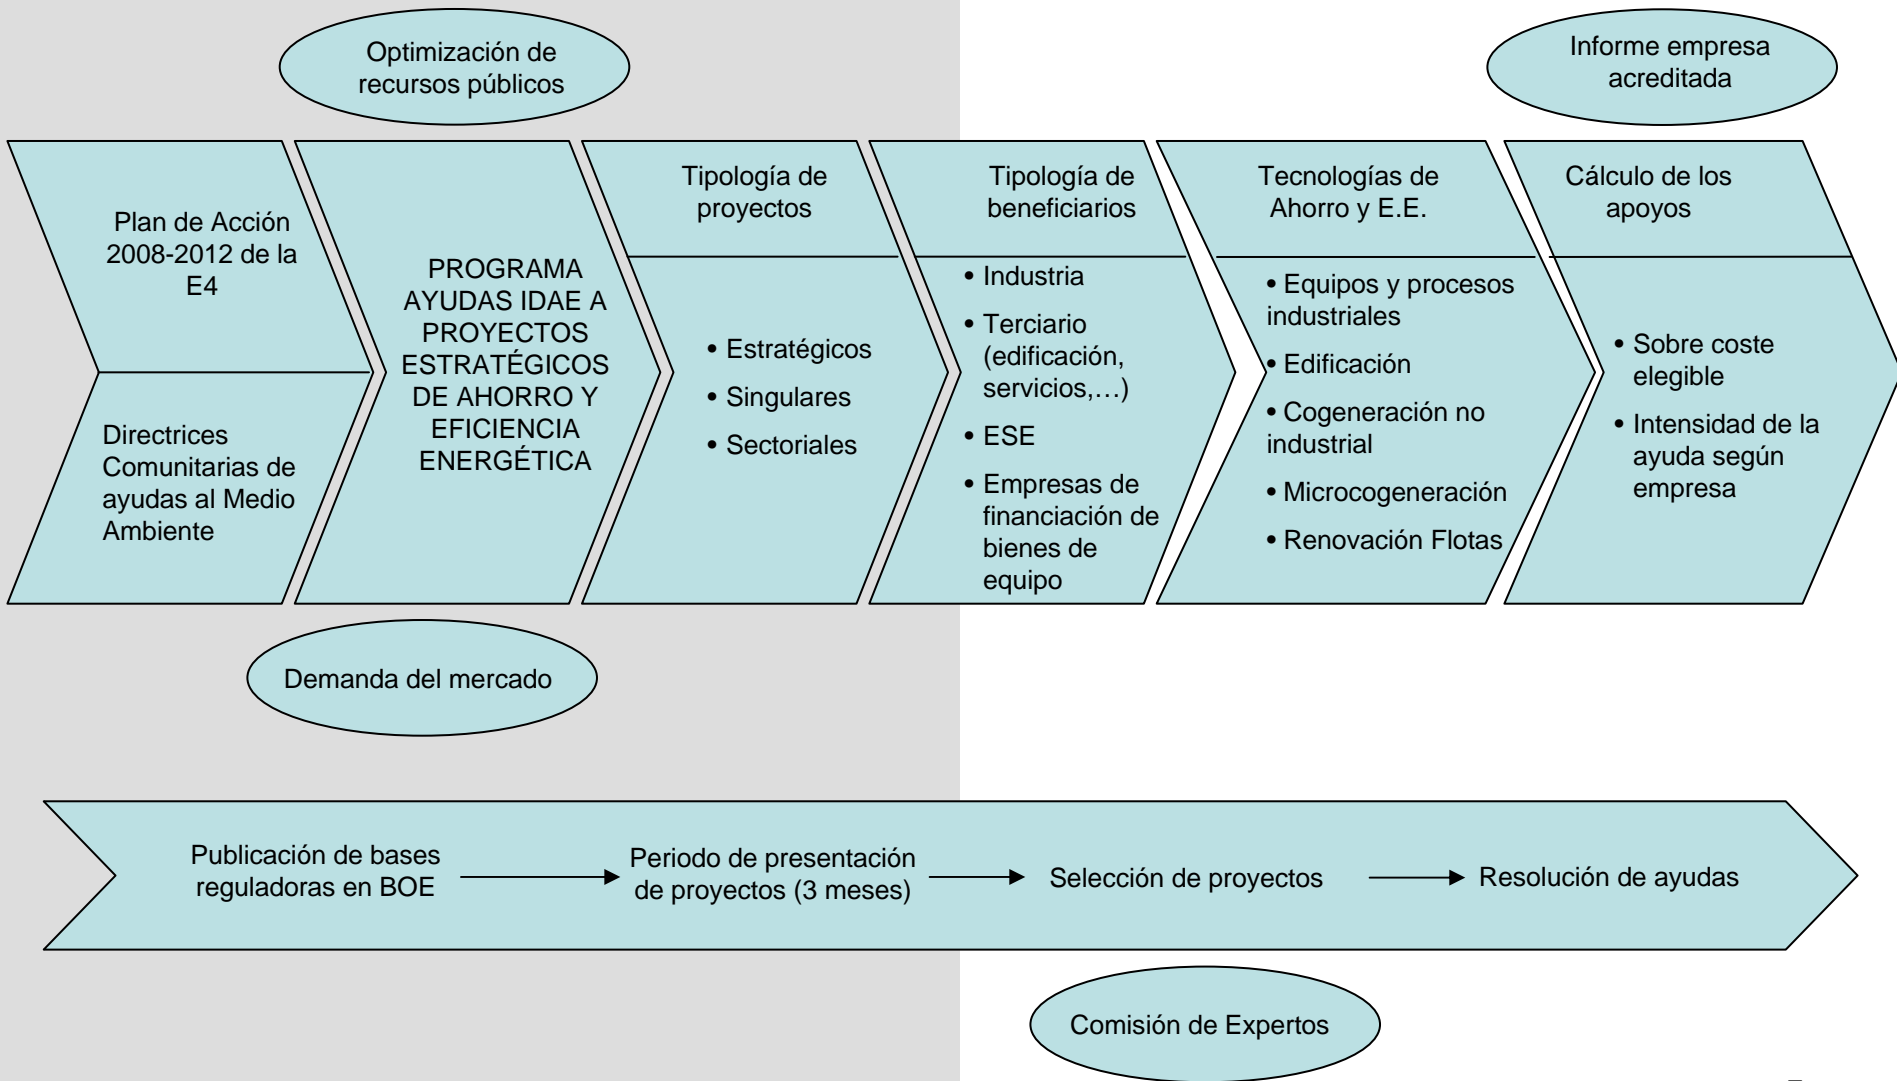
Optimización de recursos públicos

Informe empresa acreditada

Plan de Acción 2008-2012 de la E4

Directrices Comunitarias de ayudas al Medio Ambiente

PROGRAMA AYUDAS IDAE A PROYECTOS ESTRATÉGICOS DE AHORRO Y EFICIENCIA ENERGÉTICA

Tipología de proyectos

• Estratégicos
• Singulares
• Sectoriales

Tipología de beneficiarios

• Industria
• Terciario (edificación, servicios,…)
• ESE
• Empresas de financiación de bienes de equipo

Tecnologías de Ahorro y E.E.

• Equipos y procesos industriales
• Edificación
• Cogeneración no industrial
• Microcogeneración
• Renovación Flotas

Cálculo de los apoyos

• Sobre coste elegible
• Intensidad de la ayuda según empresa

Demanda del mercado

Publicación de bases reguladoras en BOE → Periodo de presentación de proyectos (3 meses) → Selección de proyectos → Resolución de ayudas

Comisión de Expertos